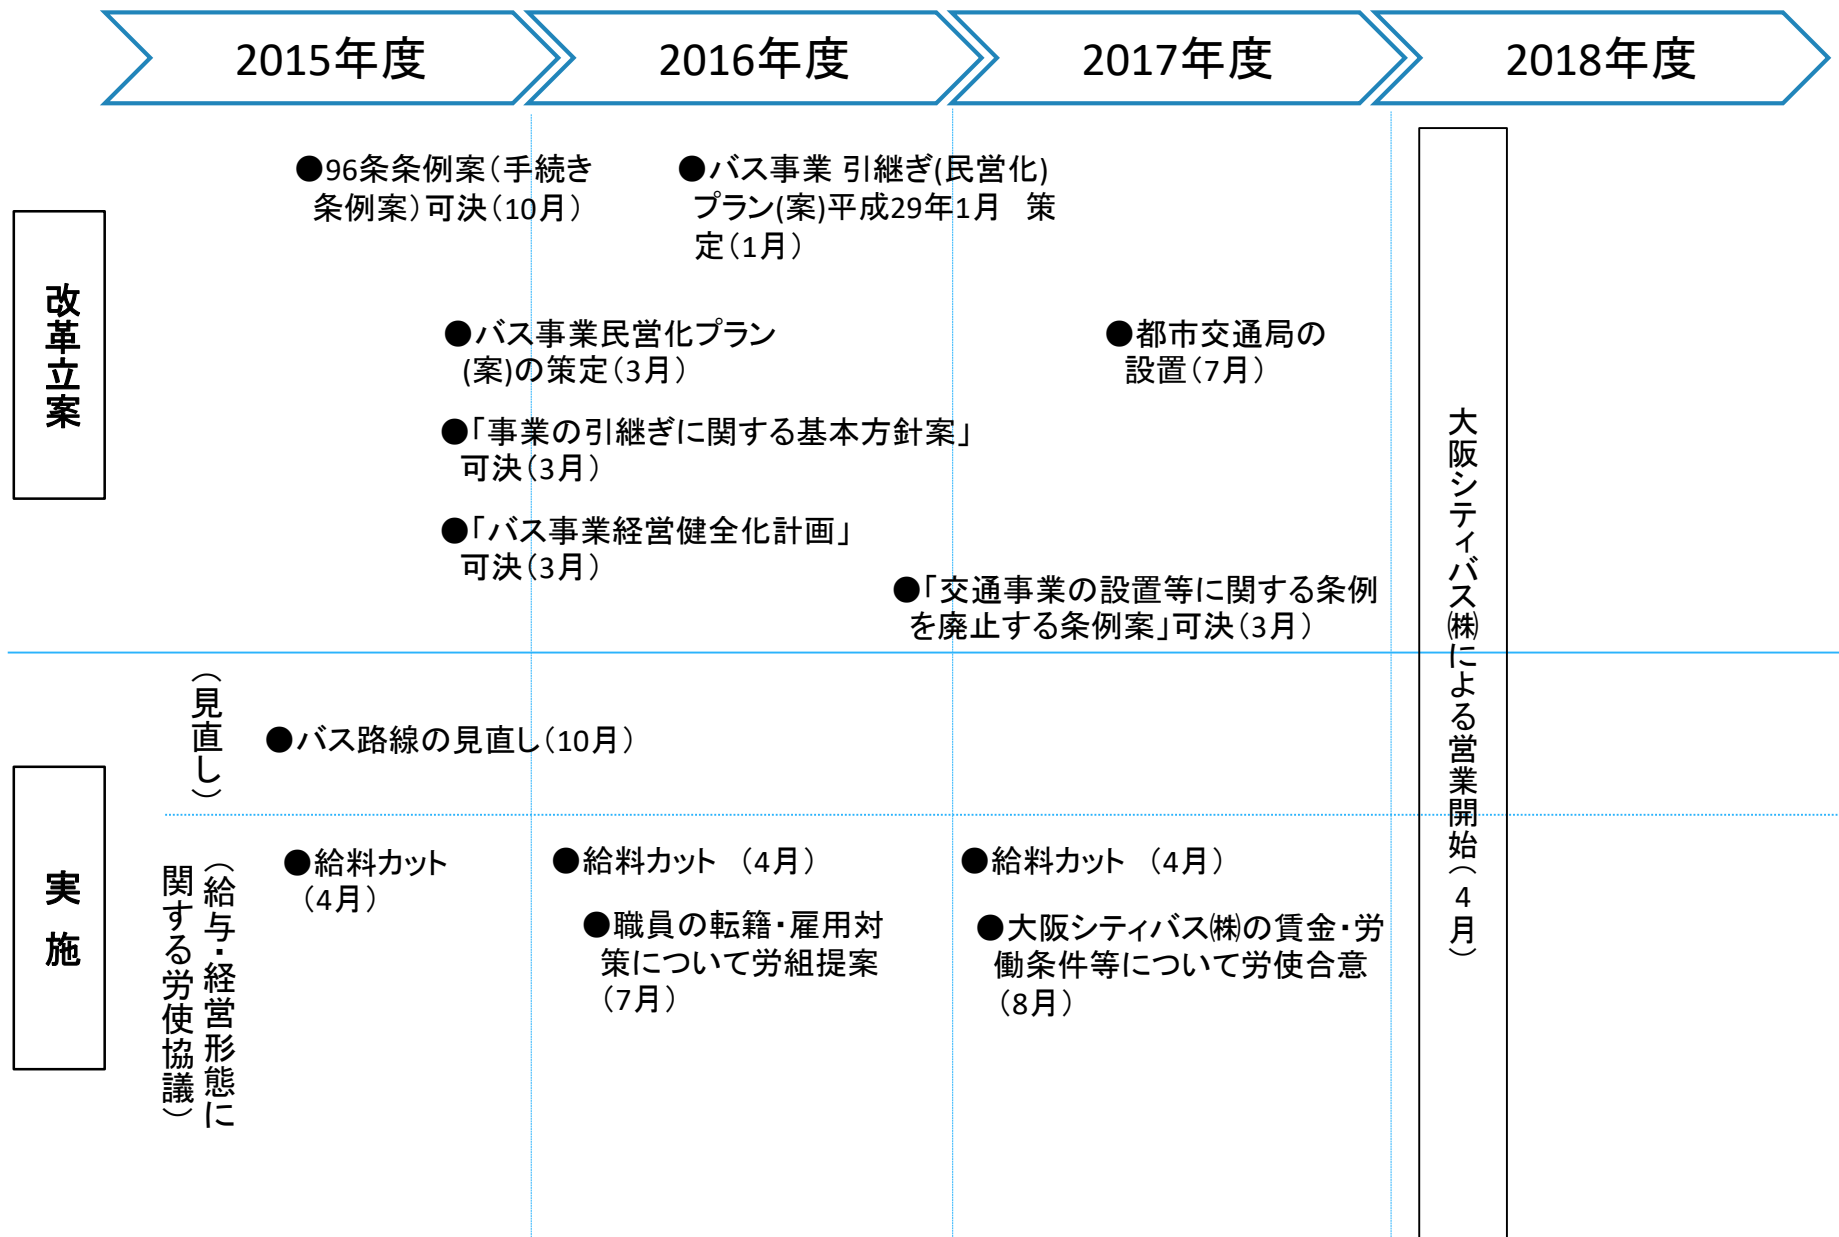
2015年度

2016年度

2017年度

2018年度

改革立案

●96条条例案（手続き条例案）可決（10月）

●バス事業 引継ぎ(民営化)プラン(案)平成29年1月 策定（1月）

●バス事業民営化プラン(案)の策定（3月）

●都市交通局の設置（7月）

●「事業の引継ぎに関する基本方針案」可決（3月）

●「バス事業経営健全化計画」可決（3月）

●「交通事業の設置等に関する条例を廃止する条例案」可決（3月）

大阪シティバス㈱による営業開始（4月）

実施

（見直し）

●バス路線の見直し（10月）

（給与・経営形態に関する労使協議）

●給料カット（4月）

●給料カット （4月）

●給料カット （4月）

●職員の転籍・雇用対策について労組提案（7月）

●大阪シティバス㈱の賃金・労働条件等について労使合意（8月）